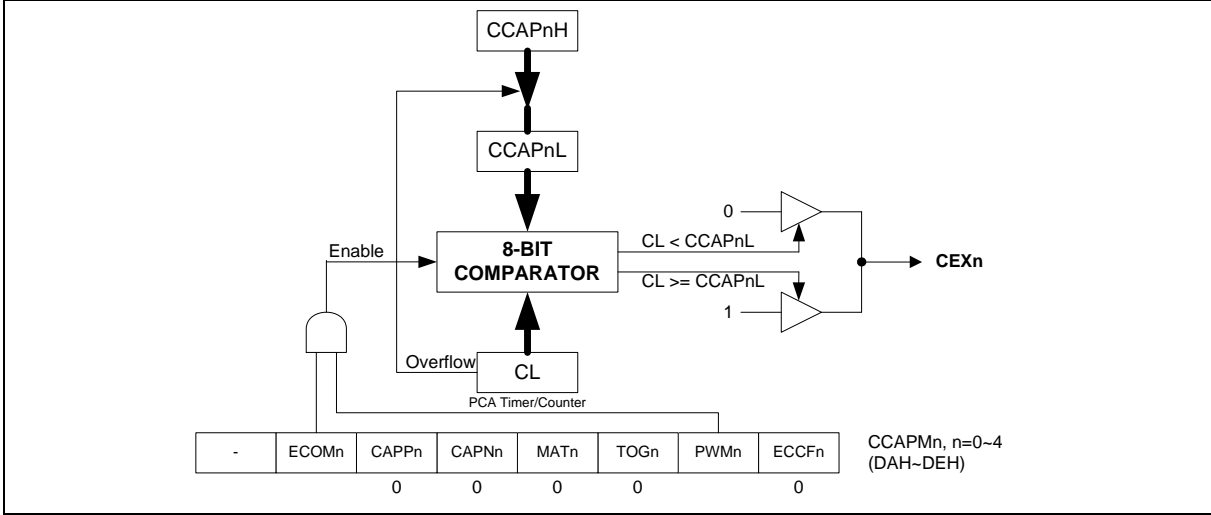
CCAPnH

CCAPnL

0

Enable

8-BIT COMPARATOR

CL < CCAPnL

CEXn

CL >= CCAPnL

1

Overflow

CL

PCA Timer/Counter

| - | ECOMn | CAPPn | CAPNn | MATn | TOGn | PWMn | ECCFn |
|---|---|---|---|---|---|---|---|
| | | 0 | 0 | 0 | 0 | | 0 |

CCAPMn, n=0~4
(DAH~DEH)